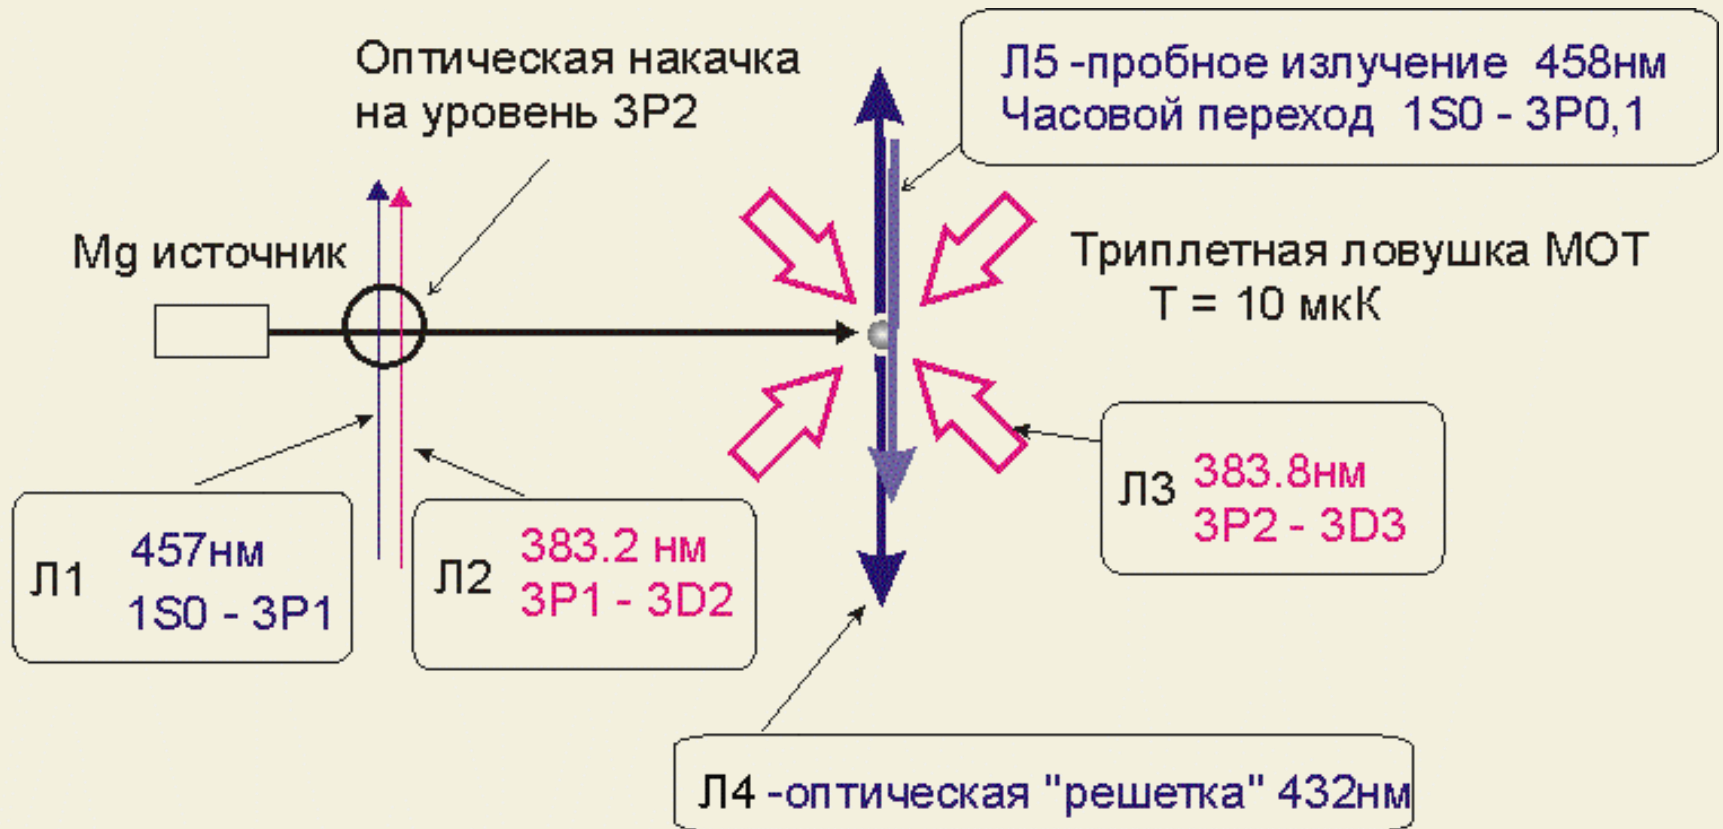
Оптическая накачка на уровень 3P2

Л5 -пробное излучение 458нм
Часовой переход 1S0 - 3P0,1

Mg источник

Триплетная ловушка МОТ
T = 10 мкК

Л1 457нм
1S0 - 3P1

Л2 383.2 нм
3P1 - 3D2

Л3 383.8нм
3P2 - 3D3

Л4 -оптическая "решетка" 432нм